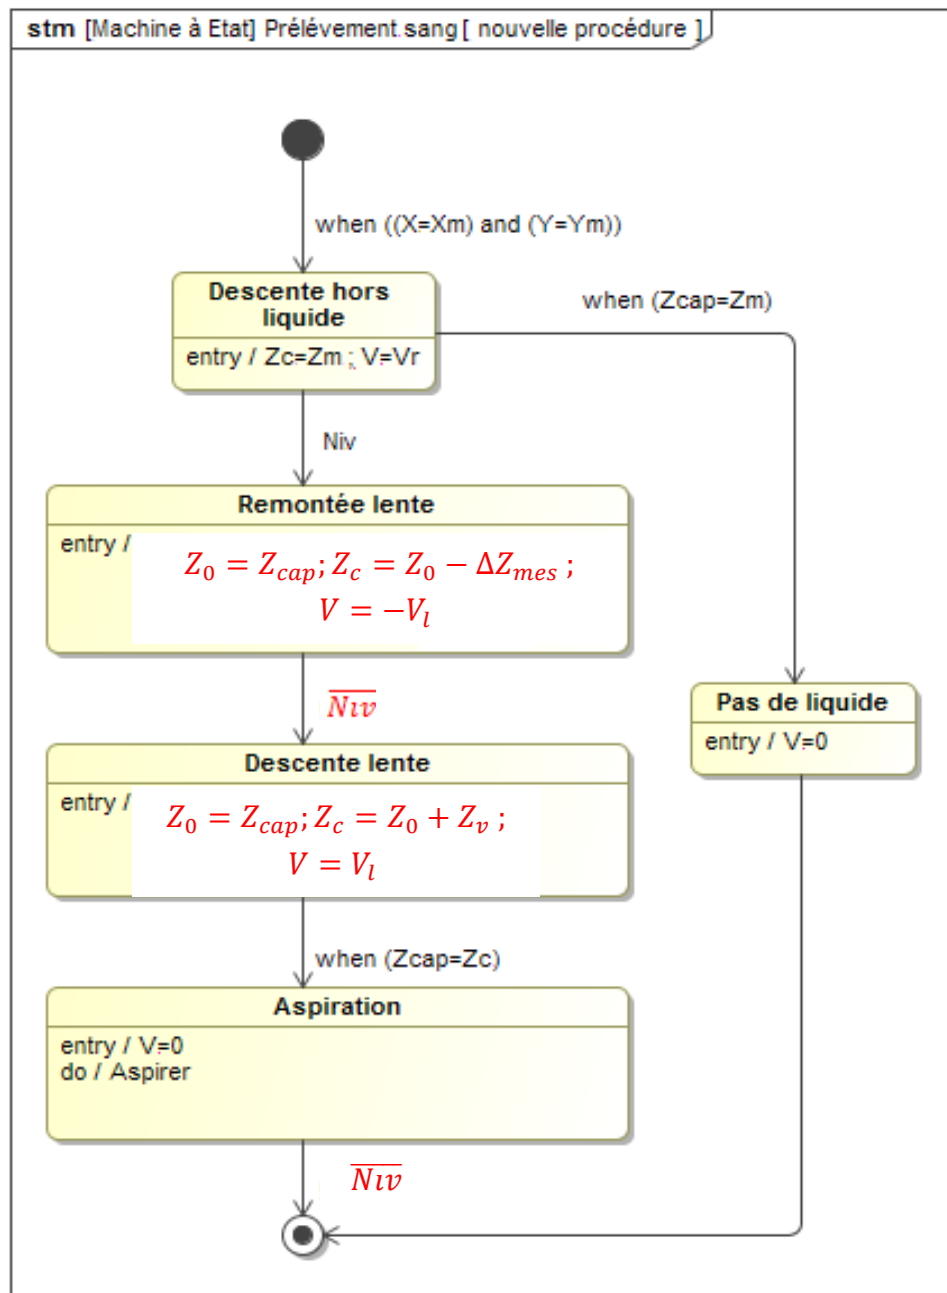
stm [Machine à Etat] Prélévement.sang [ nouvelle procédure ]

when ((X=Xm) and (Y=Ym))

Descente hors liquide
entry / Zc=Zm ; V=Vr

when (Zcap=Zm)

Niv

Remontée lente
entry / $Z_0 = Z_{cap}; Z_c = Z_0 - \Delta Z_{mes}$ ; $V = -V_l$

$\overline{Niv}$

Pas de liquide
entry / V=0

Descente lente
entry / $Z_0 = Z_{cap}; Z_c = Z_0 + Z_v$ ; $V = V_l$

when (Zcap=Zc)

Aspiration
entry / V=0
do / Aspirer

$\overline{Niv}$